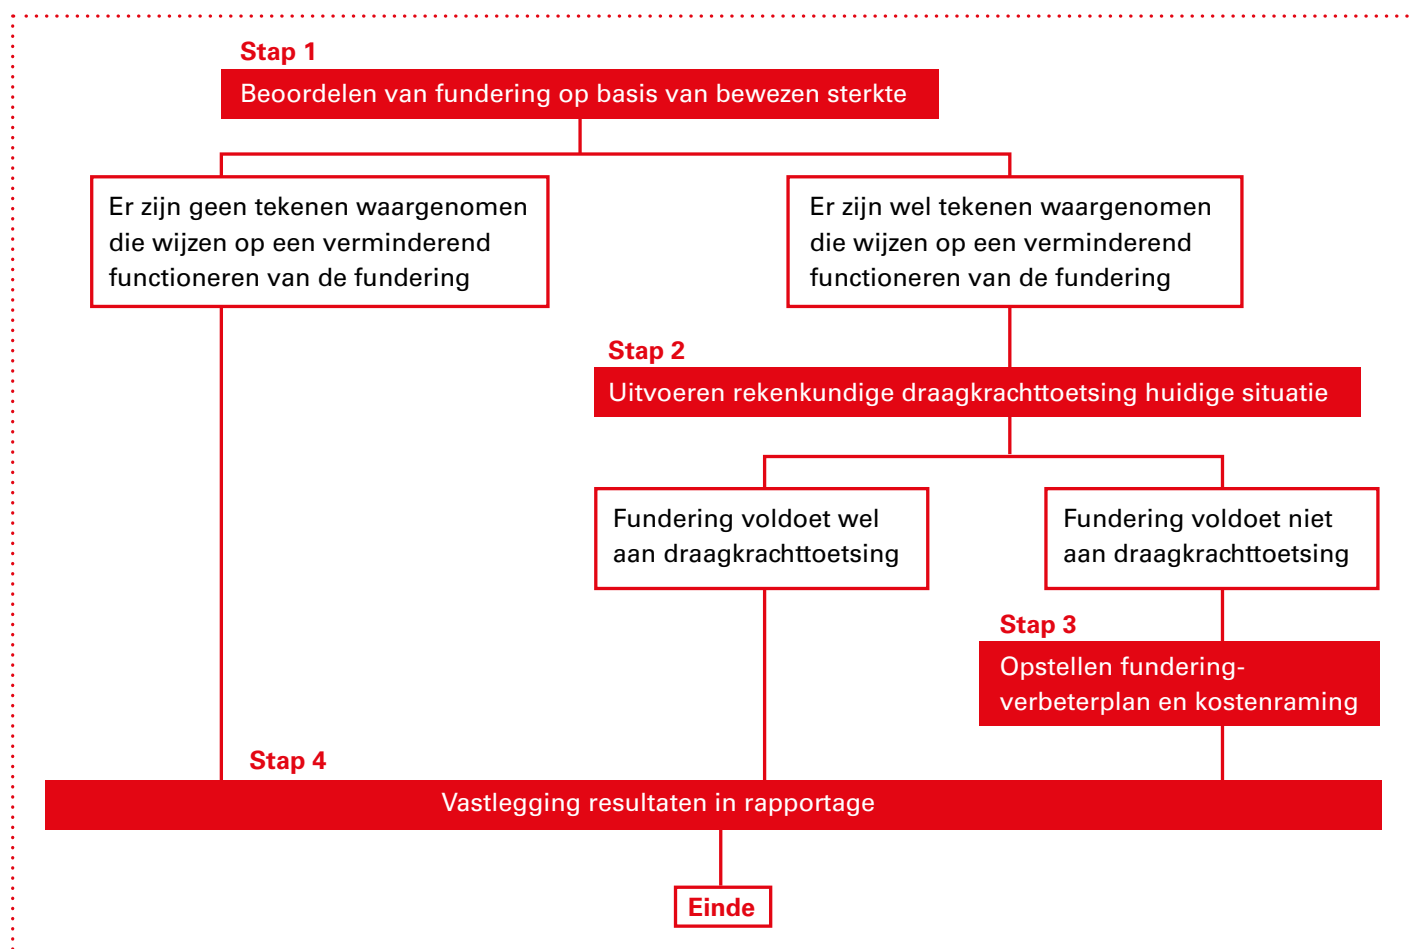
Stap 1
Beoordelen van fundering op basis van bewezen sterkte

Er zijn geen tekenen waargenomen die wijzen op een verminderend functioneren van de fundering

Er zijn wel tekenen waargenomen die wijzen op een verminderend functioneren van de fundering

Stap 2
Uitvoeren rekenkundige draagkrachttoetsing huidige situatie

Fundering voldoet wel aan draagkrachttoetsing

Fundering voldoet niet aan draagkrachttoetsing

Stap 3
Opstellen fundering-verbeterplan en kostenraming

Stap 4
Vastlegging resultaten in rapportage

Einde